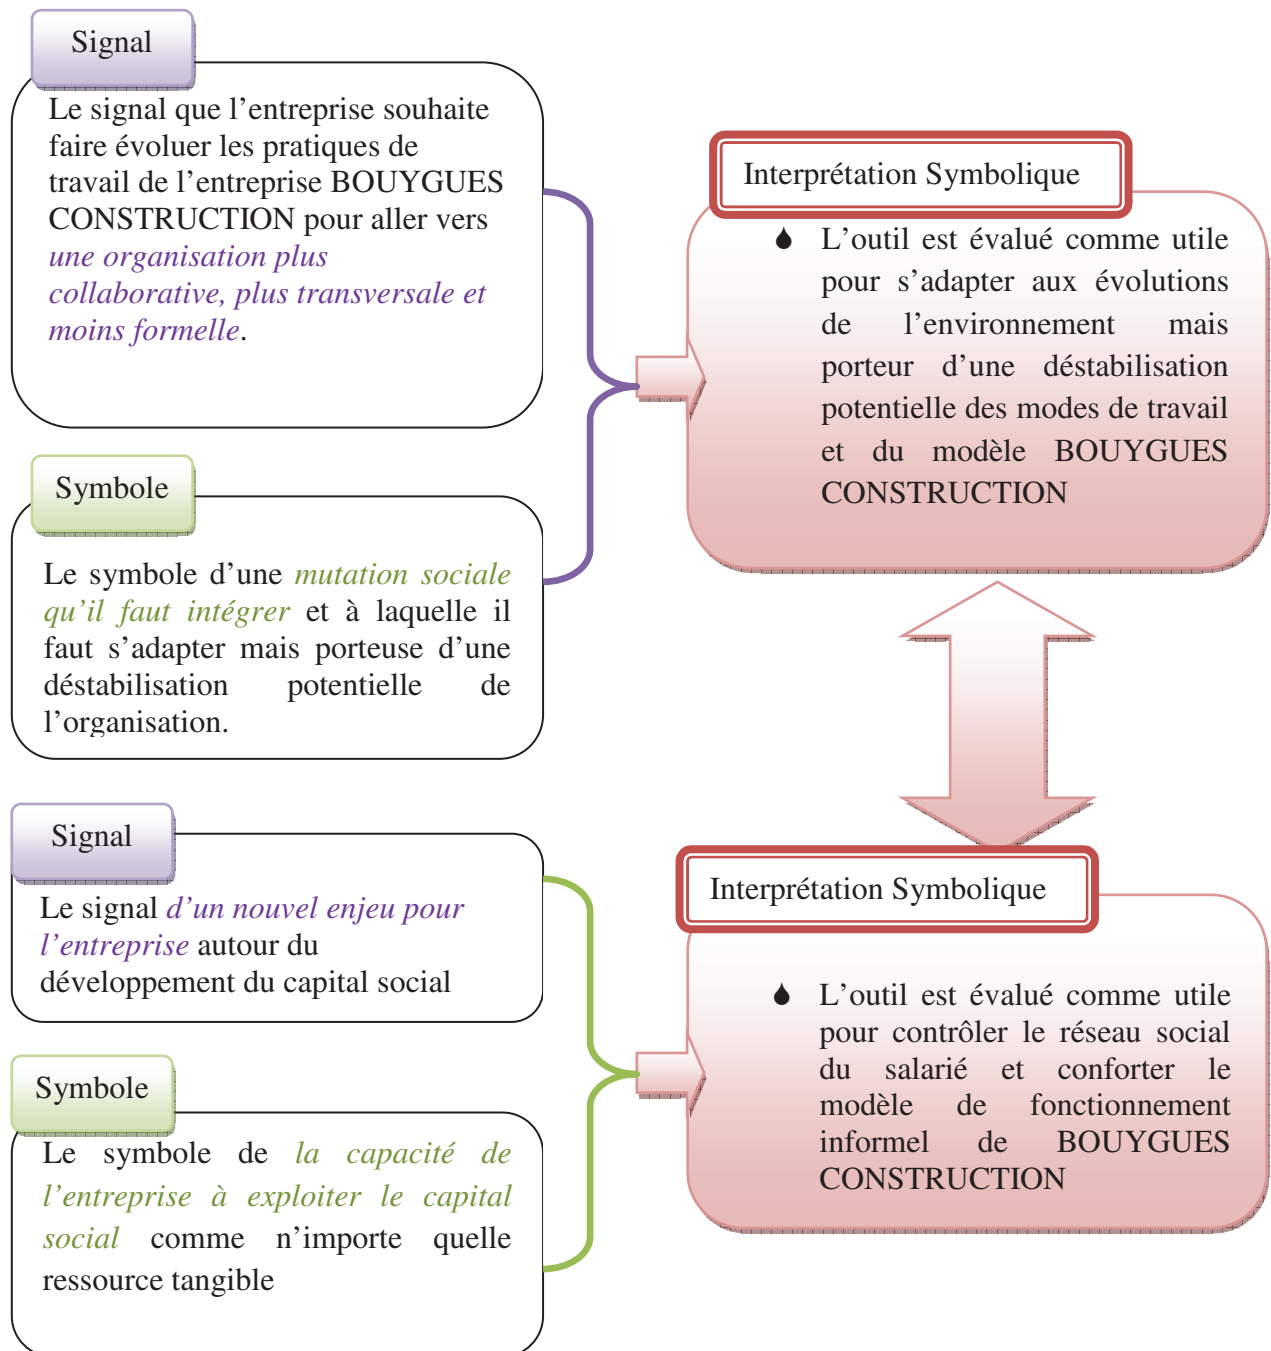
Signal

Le signal que l'entreprise souhaite faire évoluer les pratiques de travail de l'entreprise BOUYGUES CONSTRUCTION pour aller vers une organisation plus collaborative, plus transversale et moins formelle.

Symbole

Le symbole d'une mutation sociale qu'il faut intégrer et à laquelle il faut s'adapter mais porteuse d'une déstabilisation potentielle de l'organisation.

Interprétation Symbolique

L'outil est évalué comme utile pour s'adapter aux évolutions de l'environnement mais porteur d'une déstabilisation potentielle des modes de travail et du modèle BOUYGUES CONSTRUCTION

Signal

Le signal d'un nouvel enjeu pour l'entreprise autour du développement du capital social

Symbole

Le symbole de la capacité de l'entreprise à exploiter le capital social comme n'importe quelle ressource tangible

Interprétation Symbolique

L'outil est évalué comme utile pour contrôler le réseau social du salarié et conforter le modèle de fonctionnement informel de BOUYGUES CONSTRUCTION